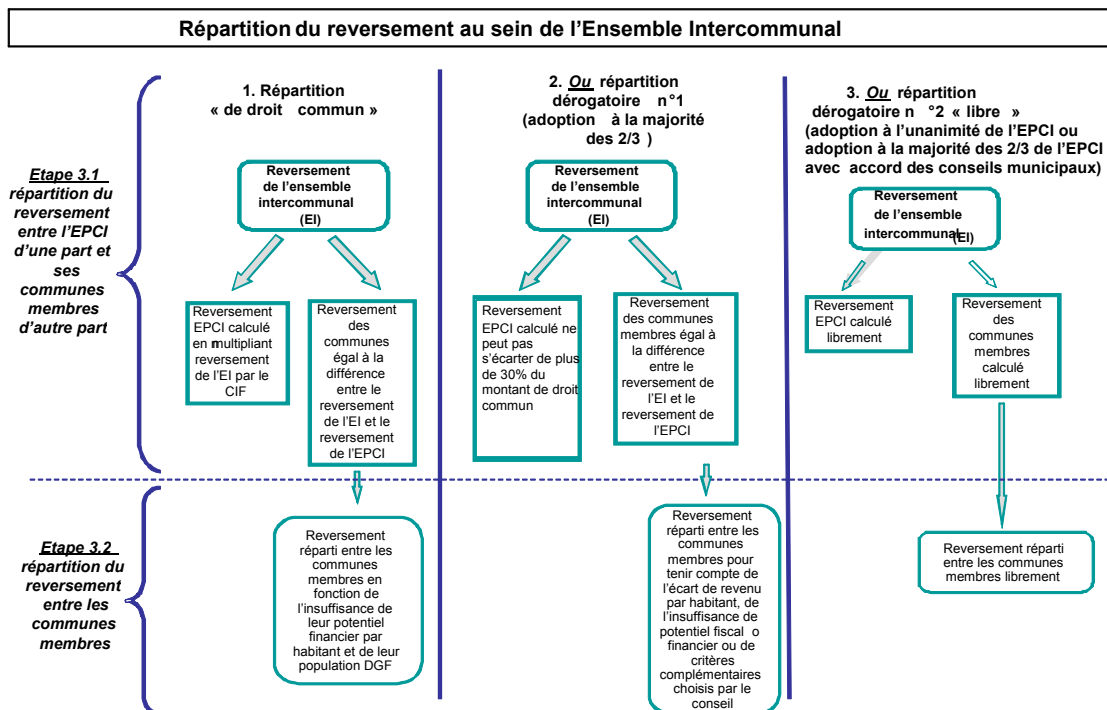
Répartition du reversement au sein de l'Ensemble Intercommunal

Etape 3.1
répartition du reversement entre l'EPCI d'une part et ses communes membres d'autre part

Etape 3.2
répartition du reversement entre les communes membres

1. Répartition « de droit commun »

Reversement de l'ensemble intercommunal (EI)

Reversement EPCI calculé en multipliant reversement de l'EI par le CIF

Reversement des communes égal à la différence entre le reversement de l'EI et le reversement de l'EPCI

Reversement réparti entre les communes membres en fonction de l'insuffisance de leur potentiel financier par habitant et de leur population DGF

2. Ou répartition dérogatoire n°1 (adoption à la majorité des 2/3 )

Reversement de l'ensemble intercommunal (EI)

Reversement EPCI calculé ne peut pas s'écarter de plus de 30% du montant de droit commun

Reversement des communes membres égal à la différence entre le reversement de l'EI et le reversement de l'EPCI

Reversement réparti entre les communes membres pour tenir compte de l'écart de revenu par habitant, de l'insuffisance de potentiel fiscal o financier ou de critères complémentaires choisis par le conseil

3. Ou répartition dérogatoire n°2 « libre » (adoption à l'unanimité de l'EPCI ou adoption à la majorité des 2/3 de l'EPCI avec accord des conseils municipaux)

Reversement de l'ensemble intercommunal (EI)

Reversement EPCI calculé librement

Reversement des communes membres calculé librement

Reversement réparti entre les communes membres librement